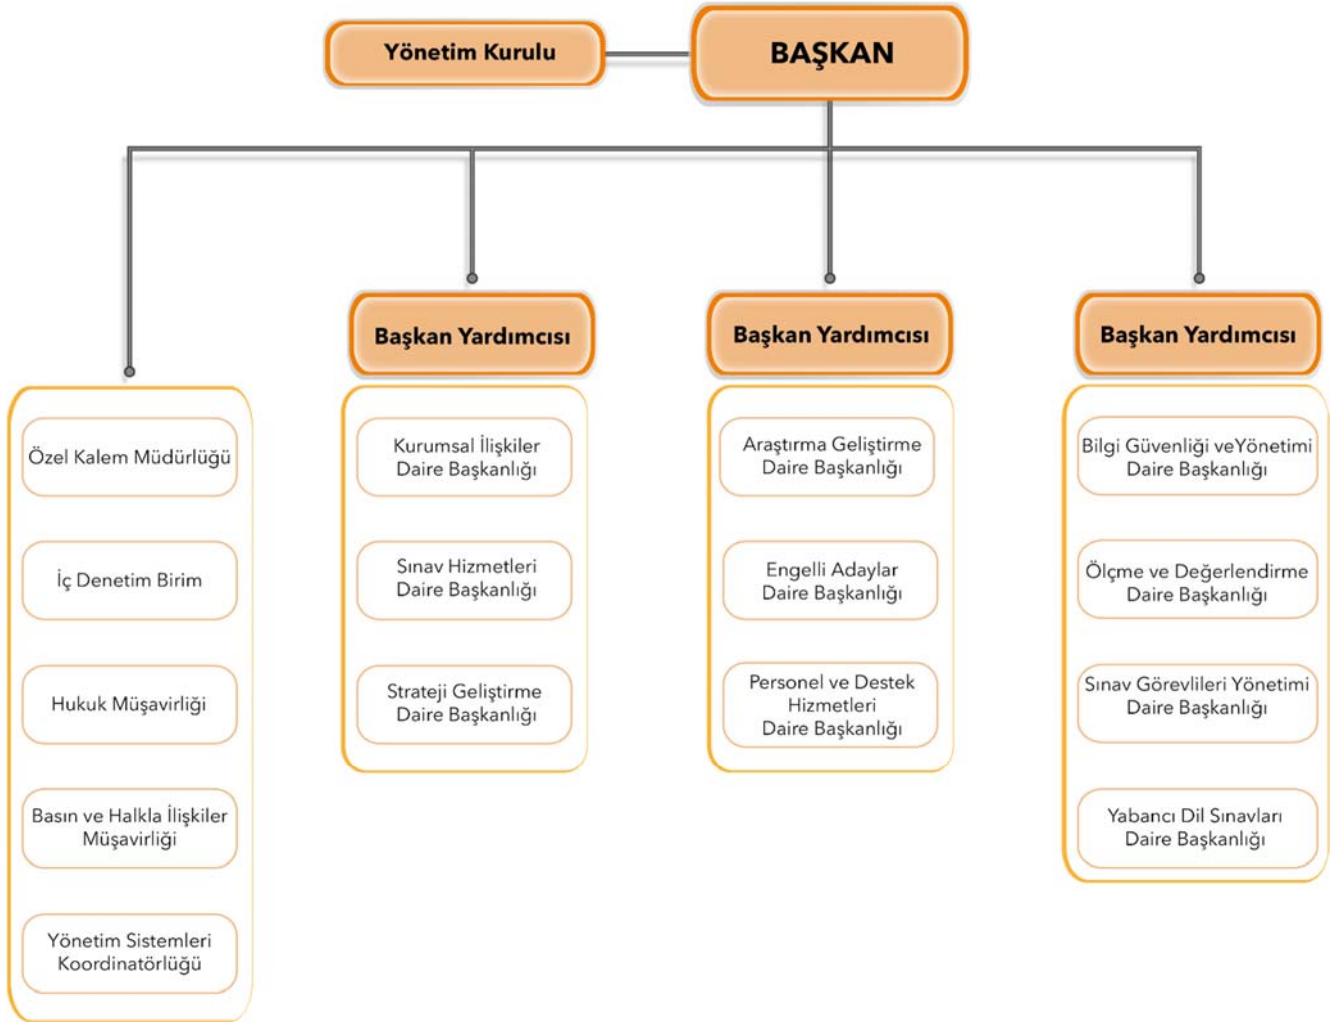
Yönetim Kurulu

BAŞKAN

Özel Kalem Müdürlüğü

İç Denetim Birim

Hukuk Müşavirliği

Basın ve Halkla İlişkiler Müşavirliği

Yönetim Sistemleri Koordinatörlüğü

Başkan Yardımcısı

Kurumsal İlişkiler Daire Başkanlığı

Sınav Hizmetleri Daire Başkanlığı

Strateji Geliştirme Daire Başkanlığı

Başkan Yardımcısı

Araştırma Geliştirme Daire Başkanlığı

Engelli Adaylar Daire Başkanlığı

Personel ve Destek Hizmetleri Daire Başkanlığı

Başkan Yardımcısı

Bilgi Güvenliği veYönetimi Daire Başkanlığı

Ölçme ve Değerlendirme Daire Başkanlığı

Sınav Görevlileri Yönetimi Daire Başkanlığı

Yabancı Dil Sınavları Daire Başkanlığı